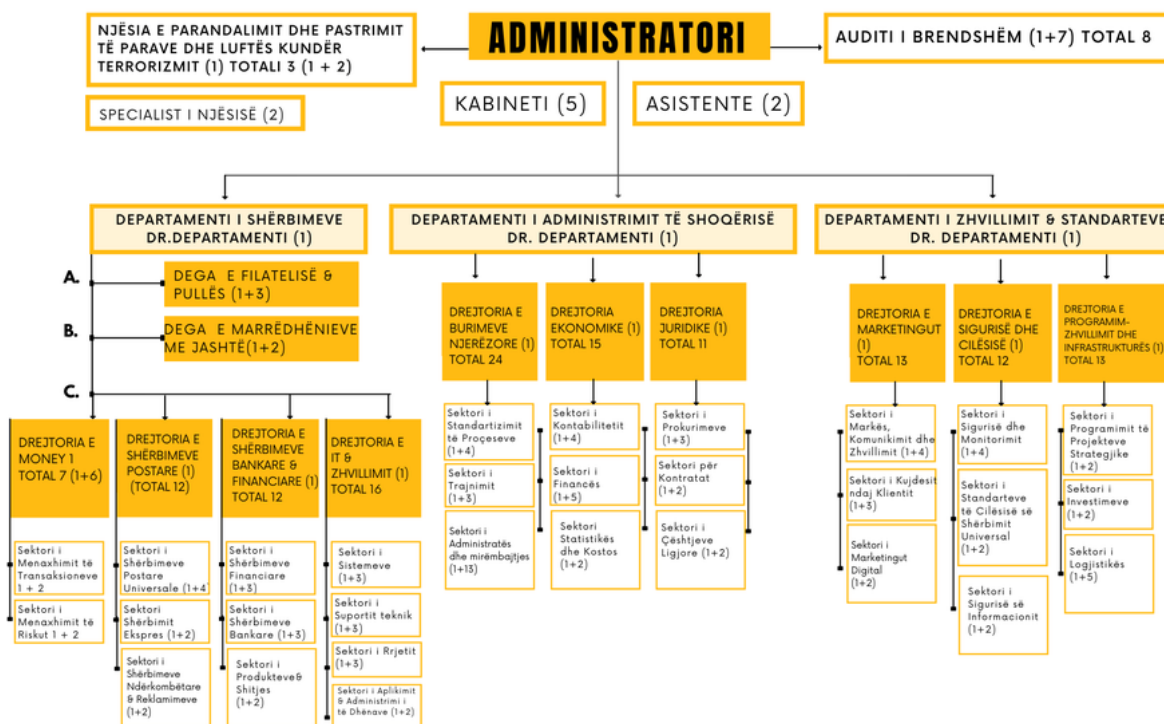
ADMINISTRATORI

NJËSIA E PARANDALIMIT DHE PASTRIMIT TË PARAVE DHE LUFTËS KUNDËR TERRORIZMIT (1) TOTALI 3 (1 + 2)

SPECIALIST I NJËSISË (2)

KABINETI (5)

ASISTENTE (2)

AUDITI I BRENDSHËM (1+7) TOTAL 8

DEPARTAMENTI I SHËRBIMEVE DR.DEPARTAMENTI (1)

A. DEGA E FILATELISË & PULLËS (1+3)

B. DEGA E MARRËDHËNIEVE ME JASHTË(1+2)

C.

DREJTORIA E MONEY 1 TOTAL 7 (1+6)

Sektori i Menaxhimit të Transaksioneve 1 + 2

Sektori i Menaxhimit të Riskut 1 + 2

DREJTORIA E SHËRBIMEVE POSTARE (1) (TOTAL 12)

Sektori i Shërbimeve Postare Universale (1+4

Sektori Shërbimit Ekspres (1+2)

Sektori i Shërbimeve Ndërkombëtare & Reklamimeve (1+2)

DREJTORIA E SHËRBIMEVE BANKARE & FINANCIARE (1) TOTAL 12

Sektori i Shërbimeve Financiare (1+3)

Sektori i Shërbimeve Bankare (1+3)

Sektori i Produkteve& Shitjes (1+2)

DREJTORIA E IT & ZHVILLIMIT (1) TOTAL 16

Sektori i Sistemeve (1+3)

Sektori i Suportit teknik (1+3)

Sektori i Rrjetit (1+3)

Sektori i Aplikimit dhe Administrimi i të Dhënave (1+2)

DEPARTAMENTI I ADMINISTRIMIT TË SHOQËRISË DR. DEPARTAMENTI (1)

DREJTORIA E BURIMEVE NJERËZORE (1) TOTAL 24

Sektori i Standartizimit të Proçeseve (1+4)

Sektori i Trajnimit (1+3)

Sektori i Administratës dhe mirëmbajtjes (1+13)

DREJTORIA EKONOMIKE (1) TOTAL 15

Sektori i Kontabilitetit (1+4)

Sektori i Financës (1+5)

Sektori Statistikës dhe Kostos (1+2)

DREJTORIA JURIDIKE (1) TOTAL 11

Sektori i Prokurimeve (1+3)

Sektori për Kontratat (1+2)

Sektori i Çështjeve Ligjore (1+2)

DEPARTAMENTI I ZHVILLIMIT & STANDARTEVE DR. DEPARTAMENTI (1)

DREJTORIA E MARKETINGUT (1) TOTAL 13

Sektori i Markës, Komunikimit dhe Zhvillimit (1+4)

Sektori i Kujdesit ndaj Klientit (1+3)

Sektori i Marketingut Digital (1+2)

DREJTORIA E SIGURISË DHE CILËSISË (1) TOTAL 12

Sektori i Sigurisë dhe Monitorimit (1+4)

Sektori i Standarteve të Cilësisë së Shërbimit Universal (1+2)

Sektori i Sigurisë së Informacionit (1+2)

DREJTORIA E PROGRAMIM-ZHVILLIMIT DHE INFRASTRUKTURËS (1) TOTAL 13

Sektori i Programimit të Projekteve Strategjike (1+2)

Sektori i Investimeve (1+2)

Sektori i Logjistikës (1+5)